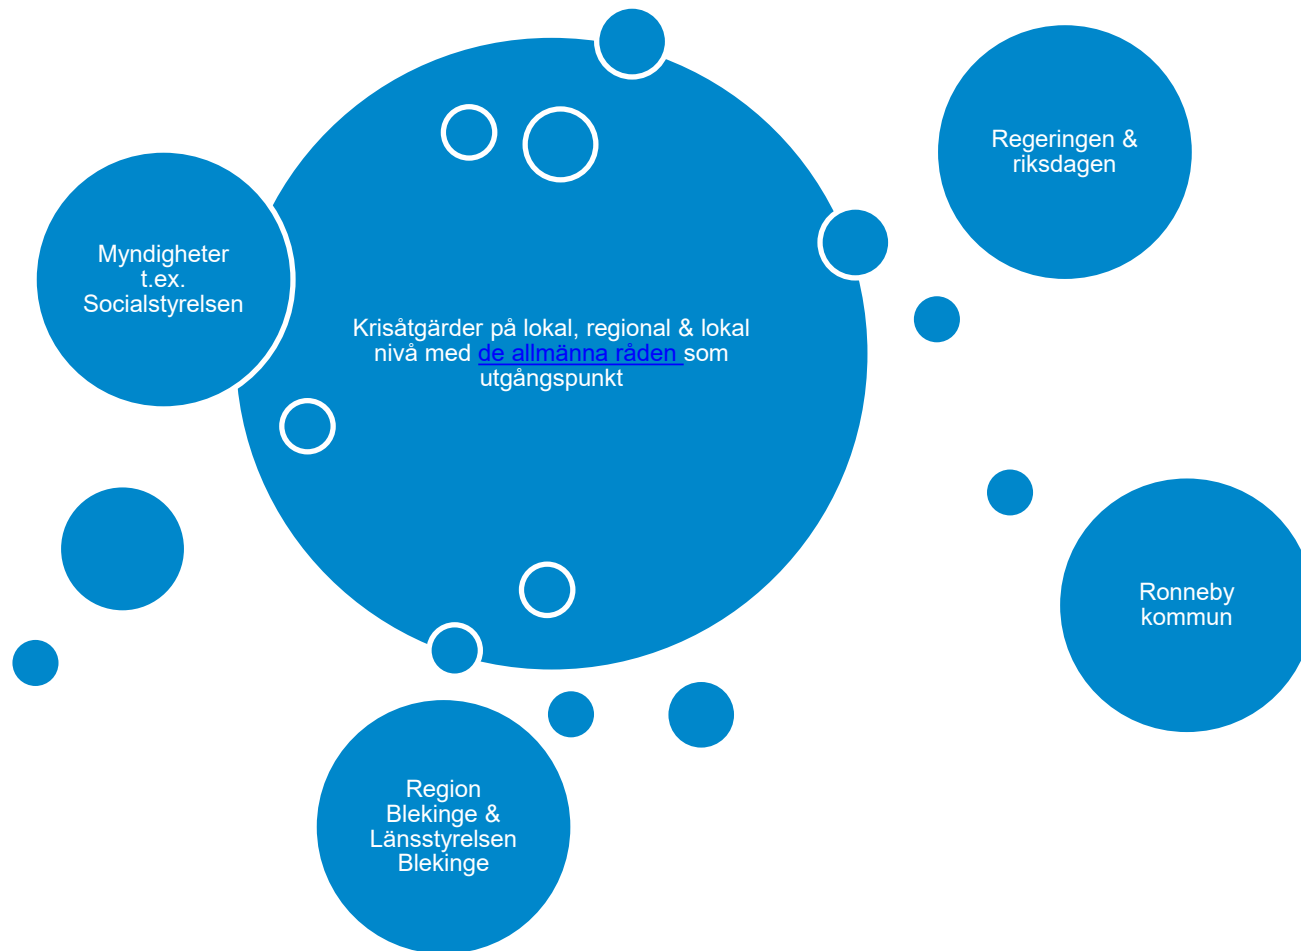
Regeringen & riksdagen

Myndigheter t.ex. Socialstyrelsen

Krisåtgärder på lokal, regional & lokal nivå med de allmänna råden som utgångspunkt

Ronneby kommun

Region Blekinge & Länsstyrelsen Blekinge